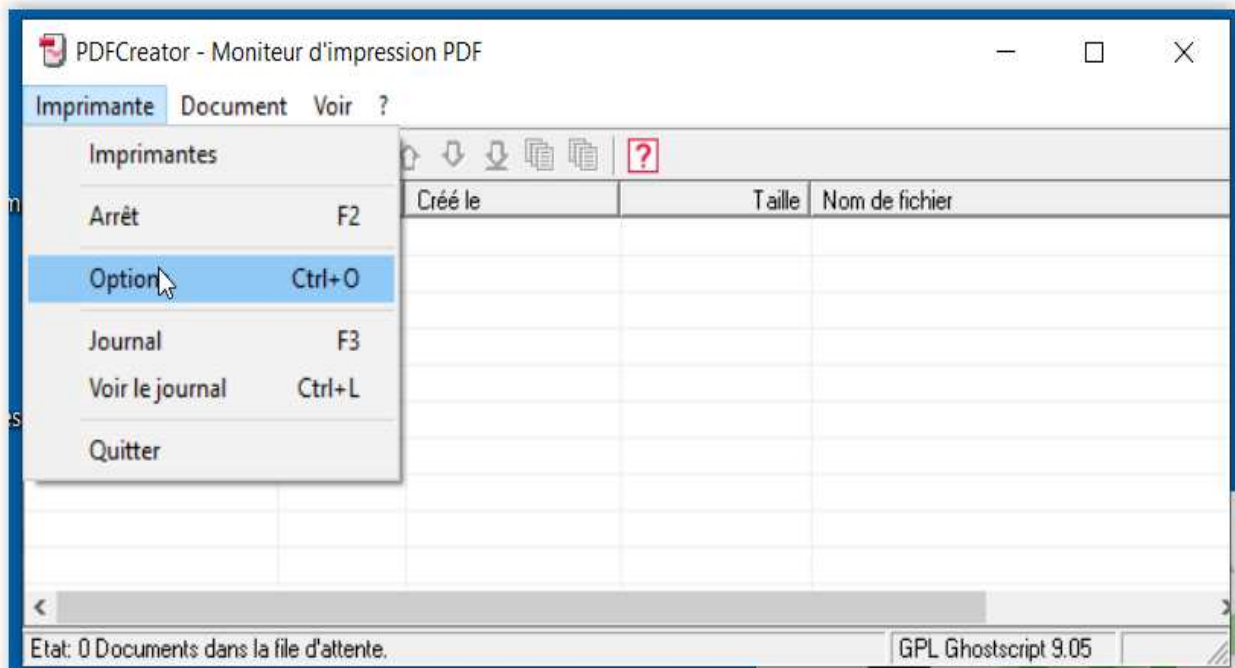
PDFCreator - Moniteur d'impression PDF

Imprimante Document Voir ?

Imprimantes
Arrêt F2
Options Ctrl+O
Journal F3
Voir le journal Ctrl+L
Quitter

?

| Créé le | Taille | Nom de fichier |
|---|---|---|

Etat: 0 Documents dans la file d'attente.

GPL Ghostscript 9.05